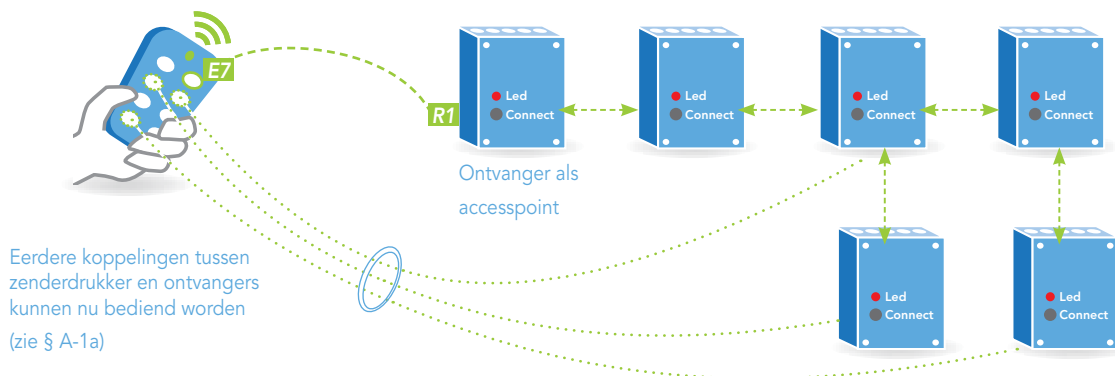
E7

R1

Led
Connect

Led
Connect

Led
Connect

Led
Connect

Ontvanger als accesspoint

Led
Connect

Led
Connect

Eerdere koppelingen tussen zenderdrukker en ontvangers kunnen nu bediend worden

(zie § A-1a)